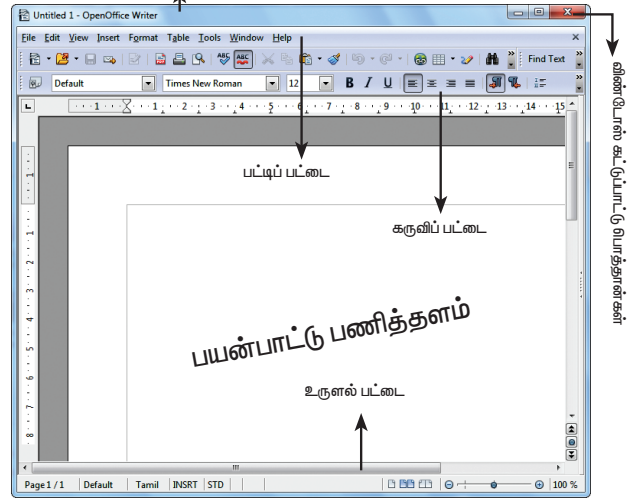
Untitled 1 - OpenOffice Writer

File Edit View Insert Format Table Tools Window Help

Find Text

Default Times New Roman 12 B I U

பட்டிப் பட்டை

கருவிப் பட்டை

பயன்பாட்டு பணித்தளம்

உருளல் பட்டை

விண்டோஸ் கட்டுப்பாட்டு பொத்தான்கள்

Page 1 / 1 Default Tamil INSRT STD 100 %